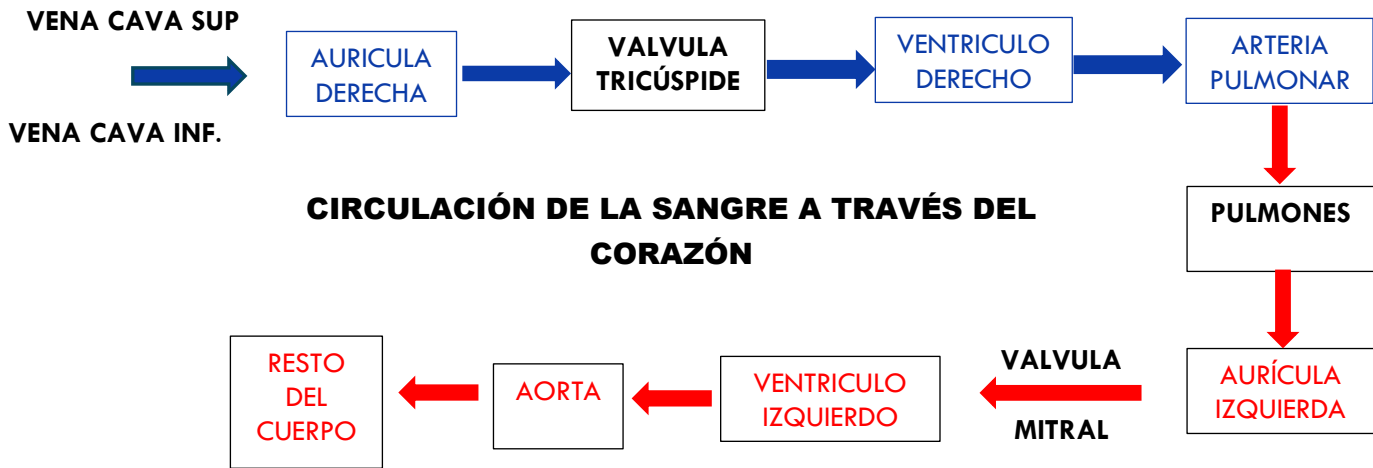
VENA CAVA SUP

VENA CAVA INF.

AURICULA DERECHA

VALVULA TRICÚSPIDE

VENTRICULO DERECHO

ARTERIA PULMONAR

CIRCULACIÓN DE LA SANGRE A TRAVÉS DEL CORAZÓN

PULMONES

AURÍCULA IZQUIERDA

VALVULA

MITRAL

VENTRICULO IZQUIERDO

AORTA

RESTO DEL CUERPO